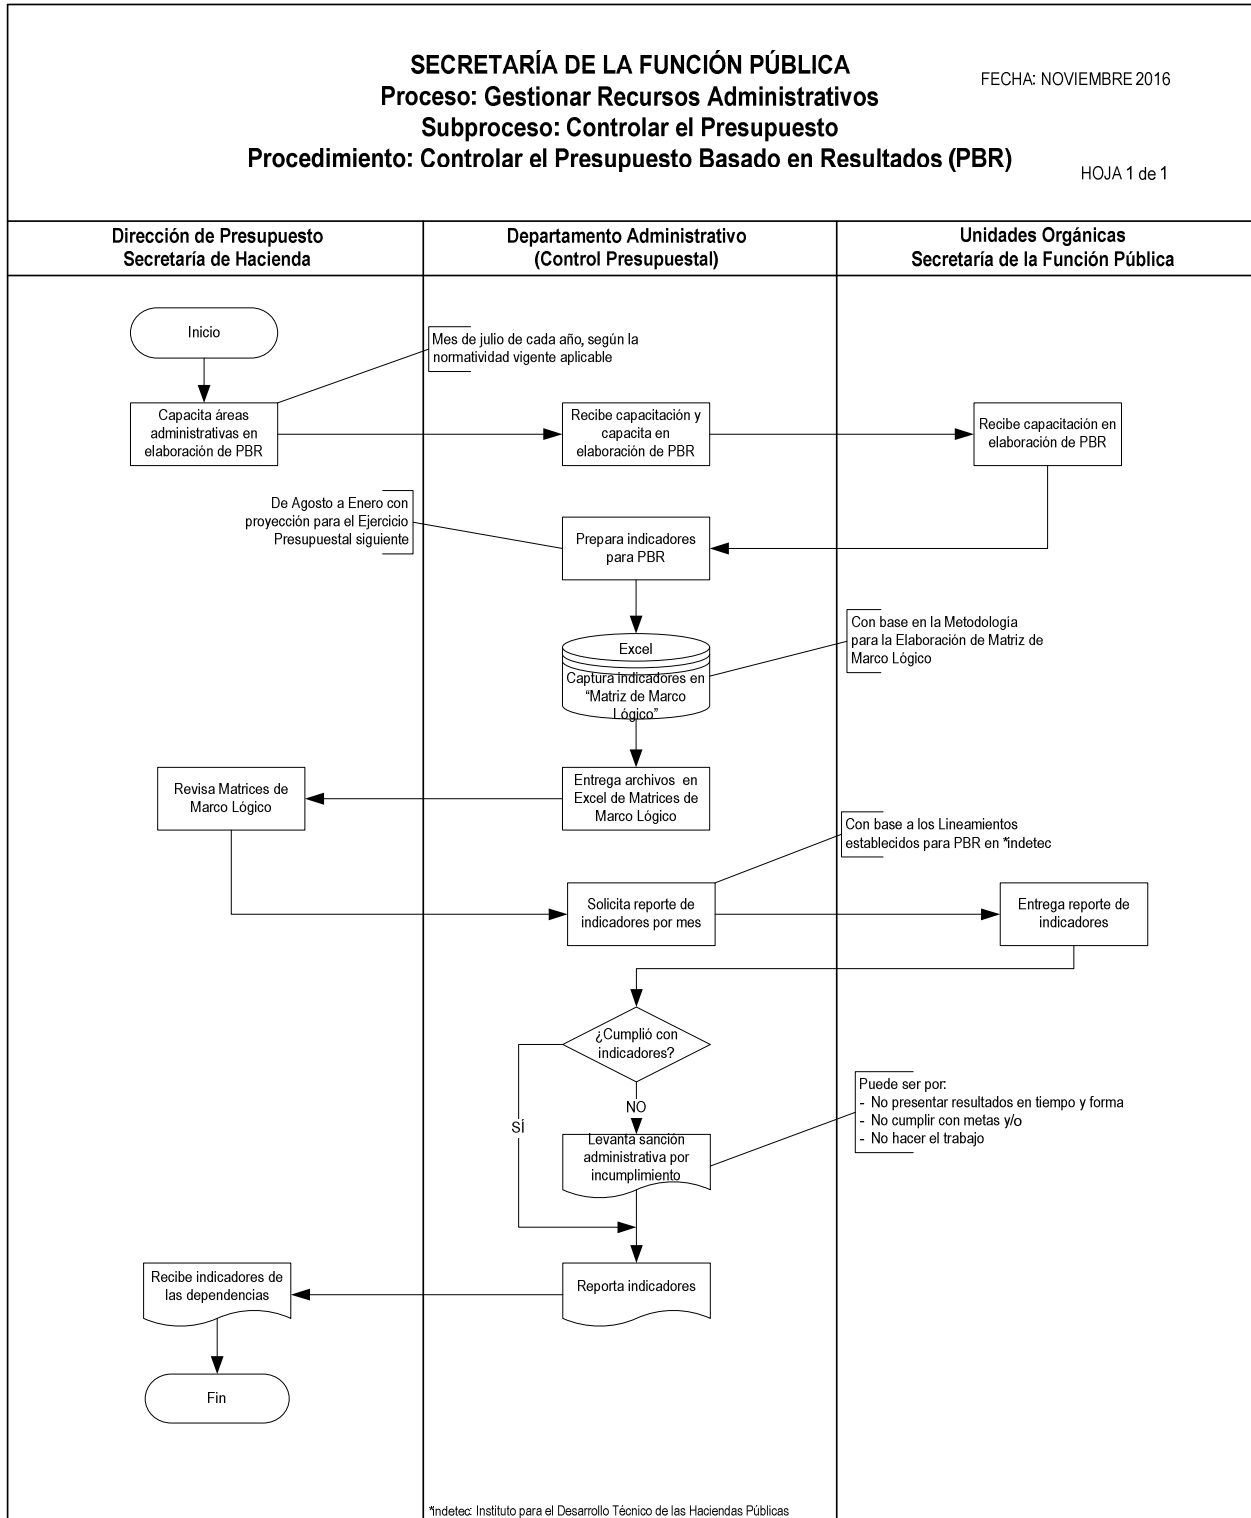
SECRETARÍA DE LA FUNCIÓN PÚBLICA
Proceso: Gestionar Recursos Administrativos
Subproceso: Controlar el Presupuesto
Procedimiento: Controlar el Presupuesto Basado en Resultados (PBR)

FECHA: NOVIEMBRE 2016

HOJA 1 de 1

Dirección de Presupuesto
Secretaría de Hacienda

Departamento Administrativo
(Control Presupuestal)

Unidades Orgánicas
Secretaría de la Función Pública

Inicio

Mes de julio de cada año, según la normatividad vigente aplicable

Capacita áreas administrativas en elaboración de PBR

Recibe capacitación y capacita en elaboración de PBR

Recibe capacitación en elaboración de PBR

De Agosto a Enero con proyección para el Ejercicio Presupuestal siguiente

Prepara indicadores para PBR

Excel

Captura indicadores en "Matriz de Marco Lógico"

Con base en la Metodología para la Elaboración de Matriz de Marco Lógico

Revisa Matrices de Marco Lógico

Entrega archivos en Excel de Matrices de Marco Lógico

Con base a los Lineamientos establecidos para PBR en *indetec

Solicita reporte de indicadores por mes

Entrega reporte de indicadores

¿Cumplió con indicadores?

SÍ

NO

Levanta sanción administrativa por incumplimiento

Puede ser por:
- No presentar resultados en tiempo y forma
- No cumplir con metas y/o
- No hacer el trabajo

Recibe indicadores de las dependencias

Reporta indicadores

Fin

*indetec: Instituto para el Desarrollo Técnico de las Haciendas Públicas